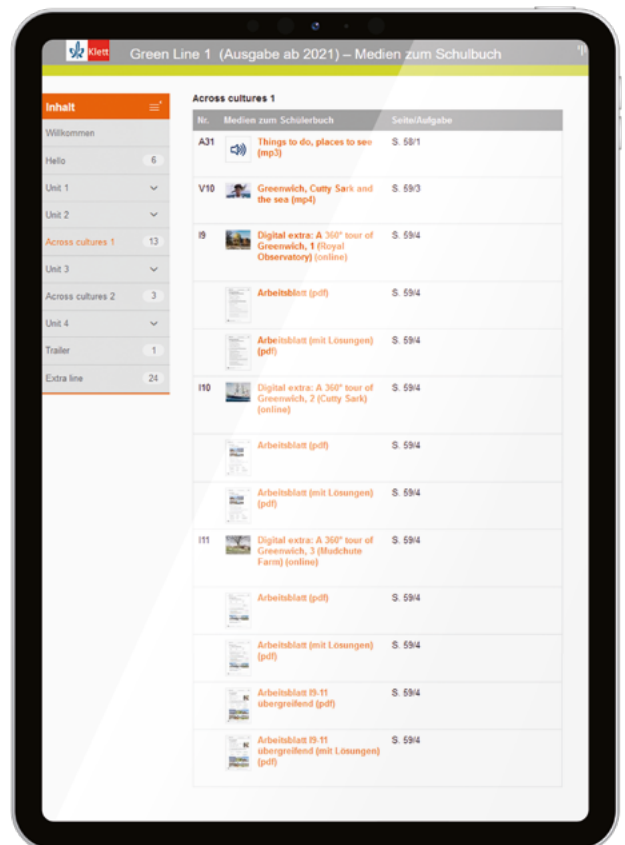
Klett Green Line 1 (Ausgabe ab 2021) – Medien zum Schulbuch

Inhalt
Willkommen
Hello 6
Unit 1
Unit 2
Across cultures 1 13
Unit 3
Across cultures 2 3
Unit 4
Trailer 1
Extra line 24

Across cultures 1

| Nr. | Medien zum Schülerbuch | Seite/Aufgabe |
|---|---|---|
| A31 | Things to do, places to see (mp3) | S. 58/1 |
| V10 | Greenwich, Cutty Sark and the sea (mp4) | S. 59/3 |
| I9 | Digital extra: A 360° tour of Greenwich, 1 (Royal Observatory) (online) | S. 59/4 |
| | Arbeitsblatt (pdf) | S. 59/4 |
| | Arbeitsblatt (mit Lösungen) (pdf) | S. 59/4 |
| I10 | Digital extra: A 360° tour of Greenwich, 2 (Cutty Sark) (online) | S. 59/4 |
| | Arbeitsblatt (pdf) | S. 59/4 |
| | Arbeitsblatt (mit Lösungen) (pdf) | S. 59/4 |
| I11 | Digital extra: A 360° tour of Greenwich, 3 (Mudchute Farm) (online) | S. 59/4 |
| | Arbeitsblatt (pdf) | S. 59/4 |
| | Arbeitsblatt (mit Lösungen) (pdf) | S. 59/4 |
| | Arbeitsblatt I9-11 übergreifend (pdf) | S. 59/4 |
| | Arbeitsblatt I9-11 übergreifend (mit Lösungen) (pdf) | S. 59/4 |